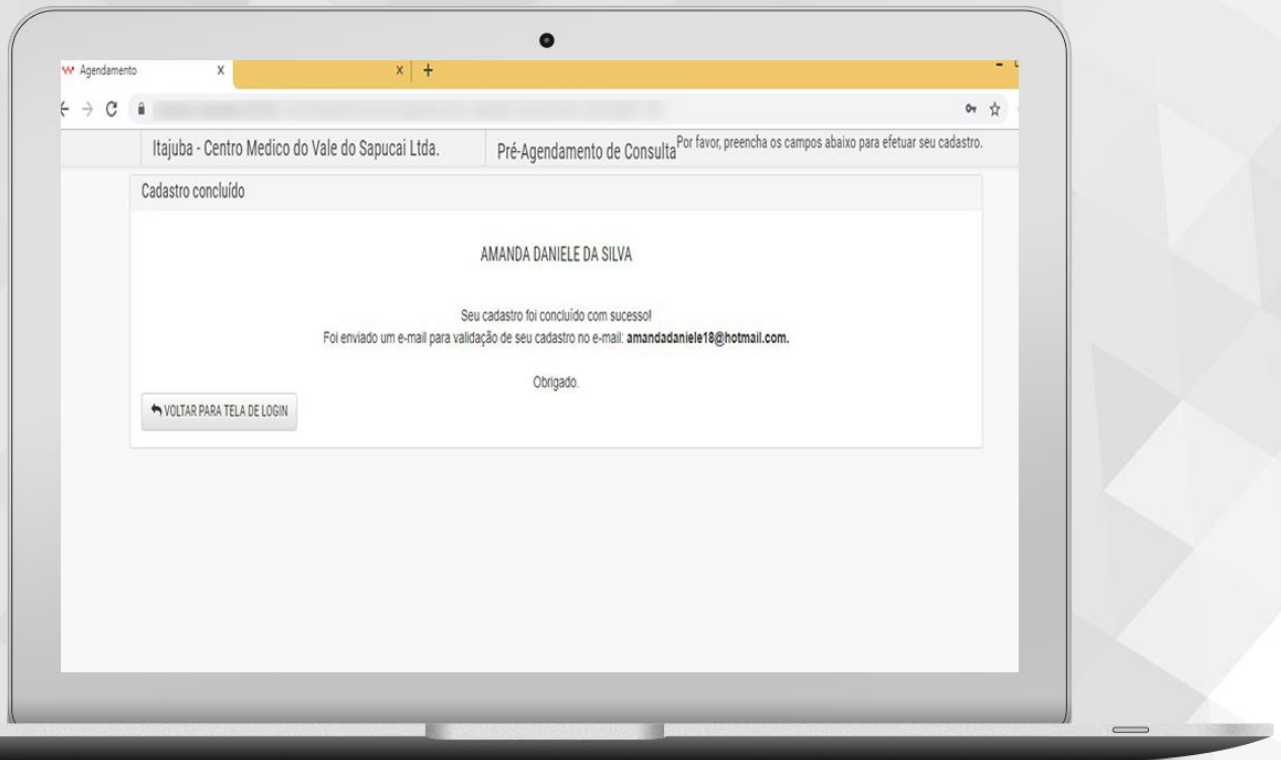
Agendamento X
X +

Itajuba - Centro Medico do Vale do Sapucai Ltda.

Pré-Agendamento de Consulta Por favor, preencha os campos abaixo para efetuar seu cadastro.

Cadastro concluído

AMANDA DANIELE DA SILVA

Seu cadastro foi concluído com sucesso!
Foi enviado um e-mail para validação de seu cadastro no e-mail: amandadaniele18@hotmail.com.

Obrigado.

VOLTAR PARA TELA DE LOGIN